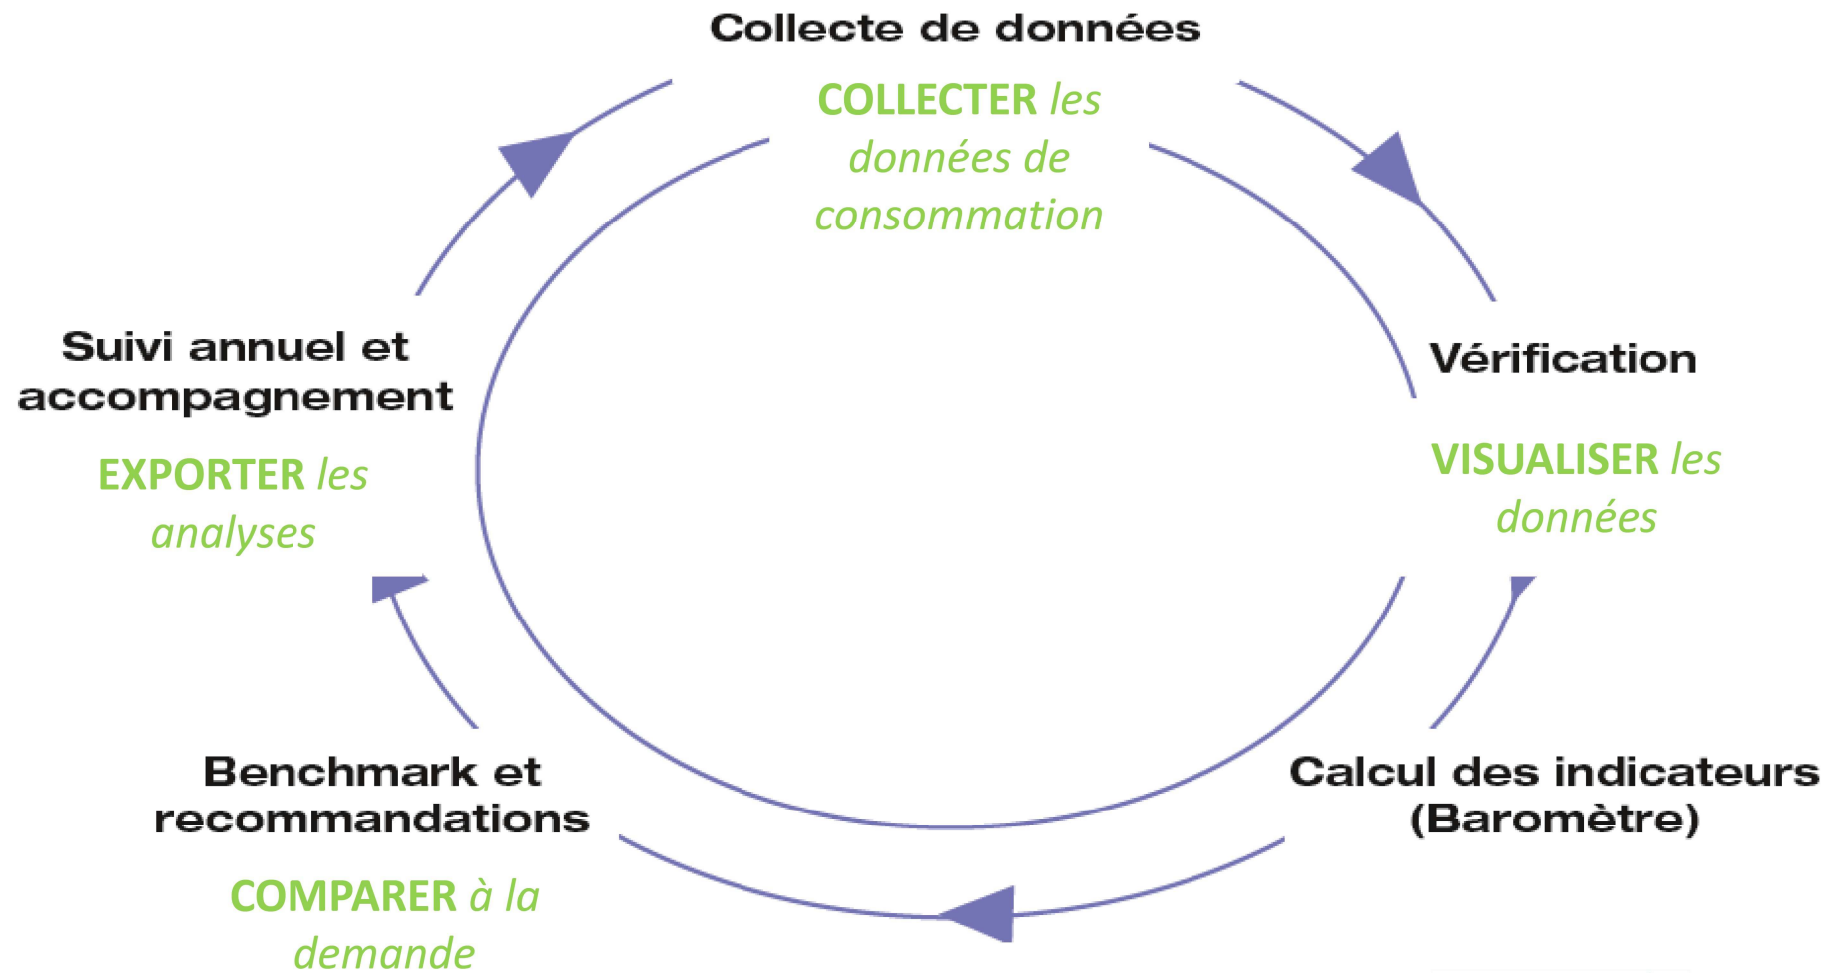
Collecte de données

COLLECTER les données de consommation

Vérification

VISUALISER les données

Calcul des indicateurs (Baromètre)

Benchmark et recommandations

COMPARER à la demande

Suivi annuel et accompagnement

EXPORTER les analyses